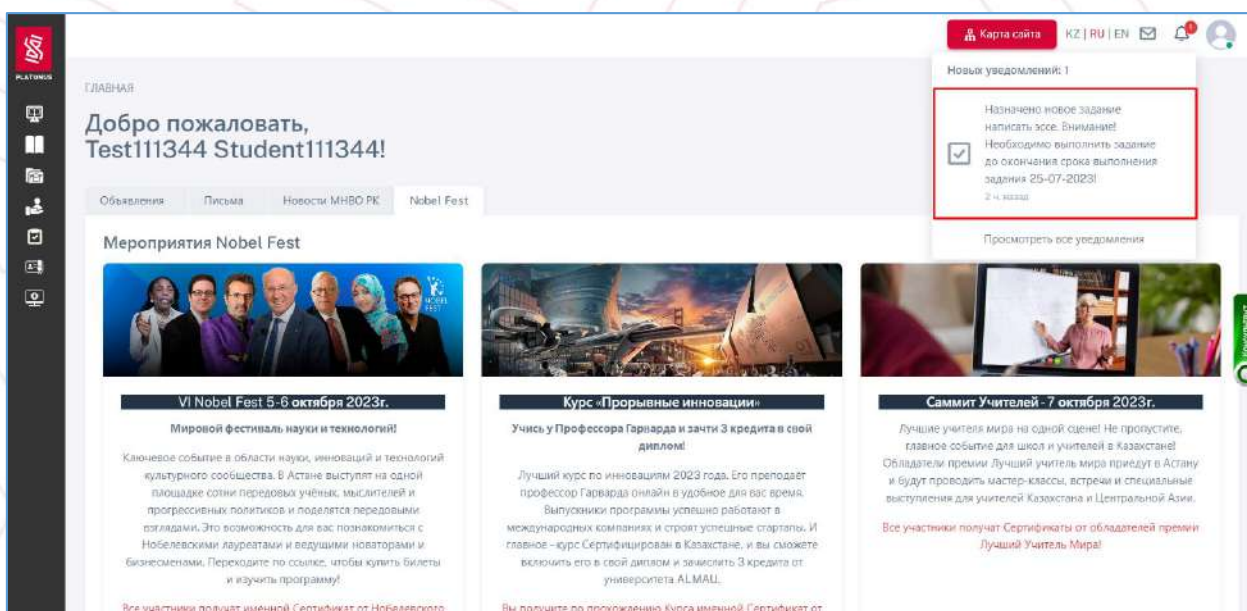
PLATONUS

Карта сайта KZ | RU | EN

Новых уведомлений: 1

Назначено новое задание написать эссе. Внимание! Необходимо выполнить задание до окончания срока выполнения задания 25-07-2023!

2 ч. назад

Просмотреть все уведомления

ГЛАВНАЯ

Добро пожаловать, Test111344 Student111344!

Объявления Письма Новости МНВО РК Nobel Fest

Мероприятия Nobel Fest

VI Nobel Fest 5-6 октября 2023г.

Мировой фестиваль науки и технологий!

Ключевое событие в области науки, инноваций и технологий культурного сообщества. В Астане выступят на одной площадке сотни передовых учёных, мыслителей и прогрессивных политиков и поделятся передовыми взглядами. Это возможность для вас познакомиться с Нобелевскими лауреатами и ведущими новаторами и бизнесменами. Переходите по ссылке, чтобы купить билеты и изучить программу!

Все участники получат именной Сертификат от Нобелевского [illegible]

Курс «Прорывные инновации»

Учись у Профессора Гарварда и зачти 3 кредита в свой диплом!

Лучший курс по инновациям 2023 года. Его преподаёт профессор Гарварда онлайн в удобное для вас время. Выпускники программы успешно работают в международных компаниях и строят успешные стартапы. И главное - курс Сертифицирован в Казахстане, и вы сможете включить его в свой диплом и зачислить 3 кредита от университета ALMAU.

Вы получите по прохождению Курса именной Сертификат от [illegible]

Саммит Учителей - 7 октября 2023г.

Лучшие учителя мира на одной сцене! Не пропустите, главное событие для школ и учителей в Казахстане! Обладатели премии Лучший учитель мира приедут в Астану и будут проводить мастер-классы, встречи и специальные выступления для учителей Казахстана и Центральной Азии.

Все участники получат Сертификаты от обладателей премии Лучший Учитель Мира!